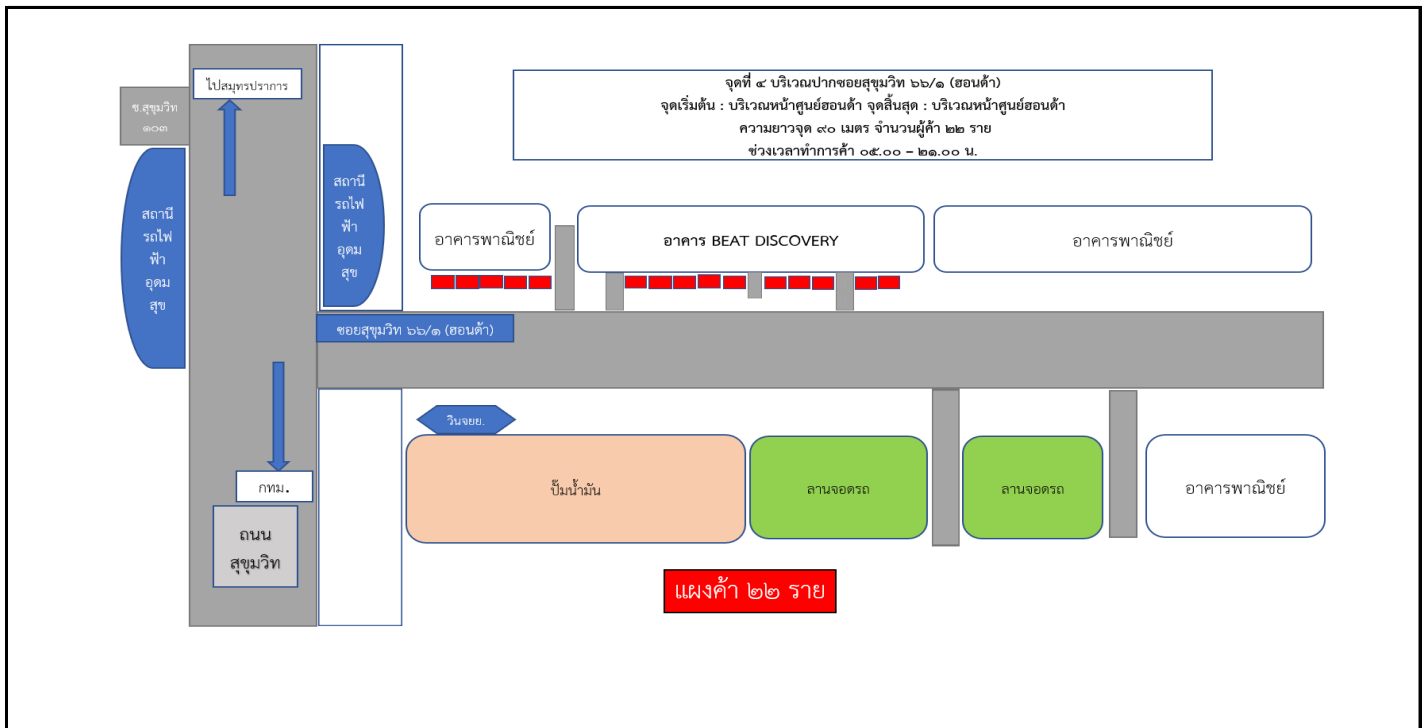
จุดที่ ๔ บริเวณปากซอยสุขุมวิท ๖๖/๑ (ฮอนด้า)
จุดเริ่มต้น : บริเวณหน้าศูนย์ฮอนด้า จุดสิ้นสุด : บริเวณหน้าศูนย์ฮอนด้า
ความยาวจุด ๙๐ เมตร จำนวนผู้ค้า ๒๒ ราย
ช่วงเวลาทำการค้า ๐๕.๐๐ – ๒๑.๐๐ น.

ไปสมุทรปราการ

ซ.สุขุมวิท ๑๐๓

สถานีรถไฟฟ้าอุดมสุข

สถานีรถไฟฟ้าอุดมสุข

อาคารพาณิชย์

อาคาร BEAT DISCOVERY

อาคารพาณิชย์

ซอยสุขุมวิท ๖๖/๑ (ฮอนด้า)

วินจยย.

ปั๊มน้ำมัน

ลานจอดรถ

ลานจอดรถ

อาคารพาณิชย์

กทม.

ถนนสุขุมวิท

แผงค้า ๒๒ ราย